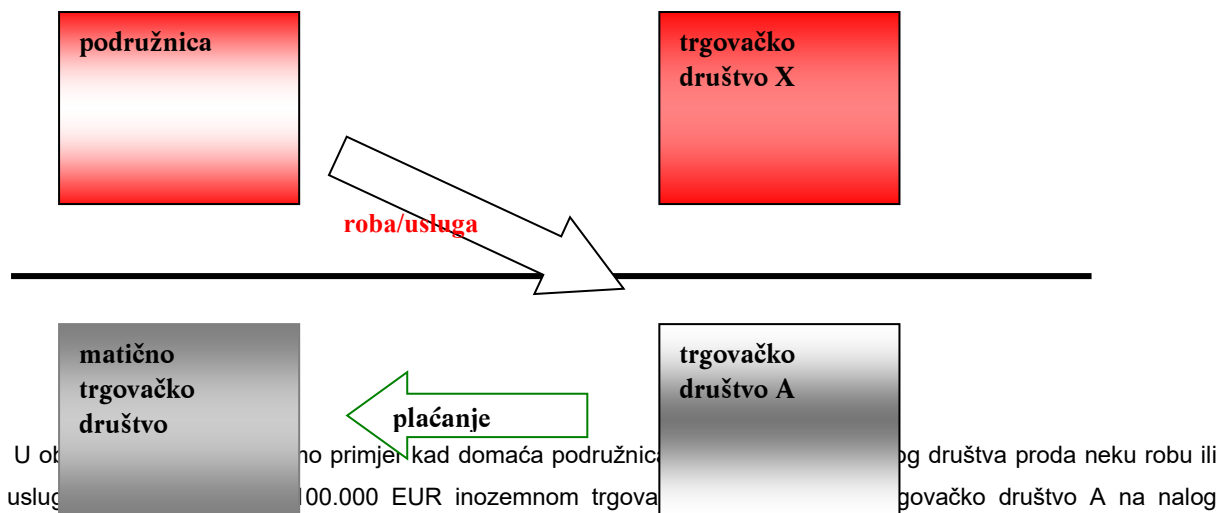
podružnica

trgovačko društvo X

roba/usluga

matično trgovačko društvo

plaćanje

trgovačko društvo A

U ob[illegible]no primje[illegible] kad domaća podružnica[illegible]og društva proda neku robu ili uslug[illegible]100.000 EUR inozemnom trgova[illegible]rgovačko društvo A na nalog